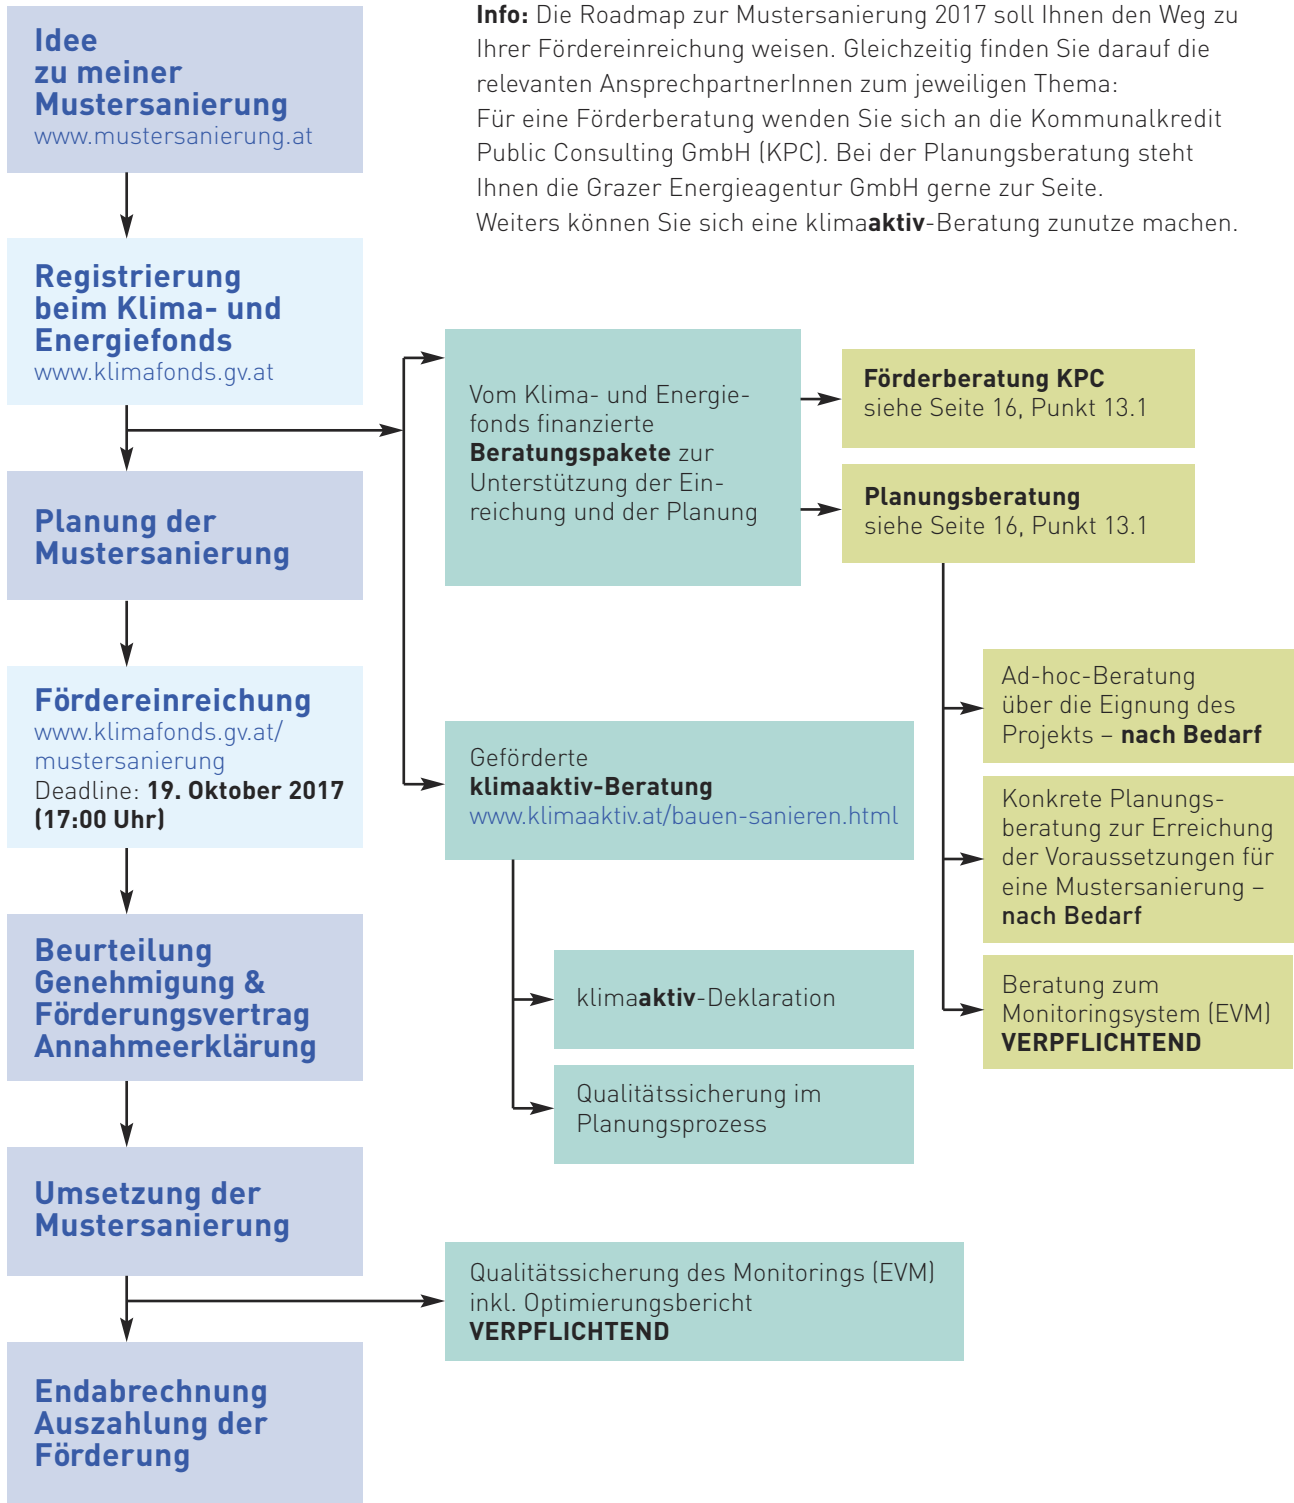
**Info:** Die Roadmap zur Mustersanierung 2017 soll Ihnen den Weg zu Ihrer Fördereinreichung weisen. Gleichzeitig finden Sie darauf die relevanten AnsprechpartnerInnen zum jeweiligen Thema:
Für eine Förderberatung wenden Sie sich an die Kommunalkredit Public Consulting GmbH (KPC). Bei der Planungsberatung steht Ihnen die Grazer Energieagentur GmbH gerne zur Seite.
Weiters können Sie sich eine klima**aktiv**-Beratung zunutze machen.

Idee zu meiner Mustersanierung
www.mustersanierung.at

Registrierung beim Klima- und Energiefonds
www.klimafonds.gv.at

Planung der Mustersanierung

Fördereinreichung
www.klimafonds.gv.at/mustersanierung
Deadline: **19. Oktober 2017 (17:00 Uhr)**

Beurteilung Genehmigung & Förderungsvertrag Annahmeerklärung

Umsetzung der Mustersanierung

Endabrechnung Auszahlung der Förderung

Vom Klima- und Energiefonds finanzierte **Beratungspakete** zur Unterstützung der Einreichung und der Planung

**Förderberatung KPC**
siehe Seite 16, Punkt 13.1

**Planungsberatung**
siehe Seite 16, Punkt 13.1

Ad-hoc-Beratung über die Eignung des Projekts – **nach Bedarf**

Konkrete Planungsberatung zur Erreichung der Voraussetzungen für eine Mustersanierung – **nach Bedarf**

Beratung zum Monitoringsystem (EVM)
**VERPFLICHTEND**

Geförderte
**klimaaktiv-Beratung**
www.klimaaktiv.at/bauen-sanieren.html

klima**aktiv**-Deklaration

Qualitätssicherung im Planungsprozess

Qualitätssicherung des Monitorings (EVM) inkl. Optimierungsbericht
**VERPFLICHTEND**